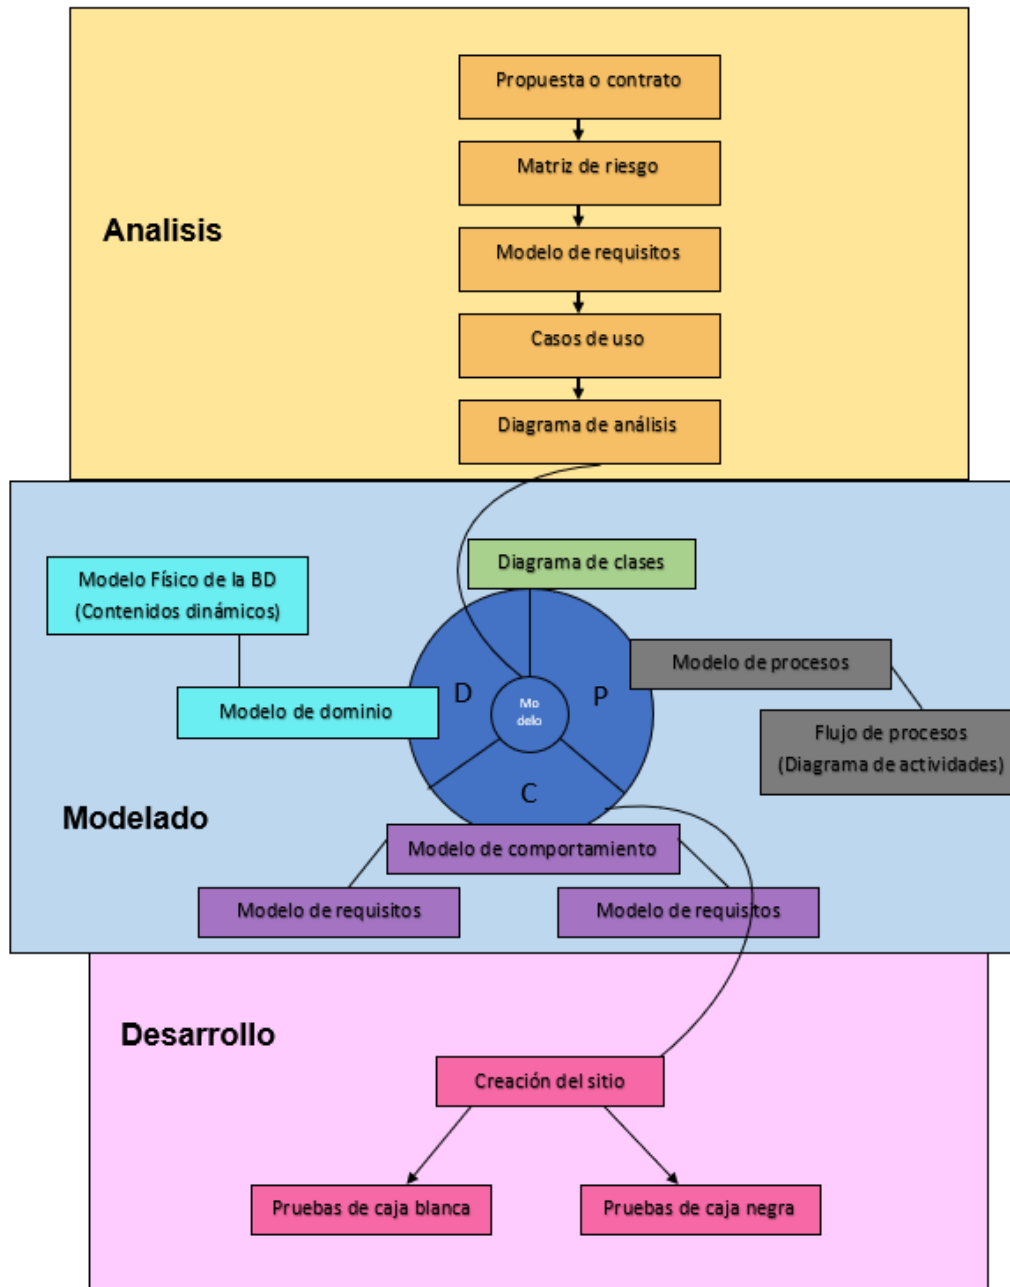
Analisis

Propuesta o contrato

Matriz de riesgo

Modelo de requisitos

Casos de uso

Diagrama de análisis

Diagrama de clases

Modelo Físico de la BD (Contenidos dinámicos)

Modelo de dominio

D

Mo delo

P

C

Modelo de procesos

Flujo de procesos (Diagrama de actividades)

Modelado

Modelo de comportamiento

Modelo de requisitos

Modelo de requisitos

Desarrollo

Creación del sitio

Pruebas de caja blanca

Pruebas de caja negra